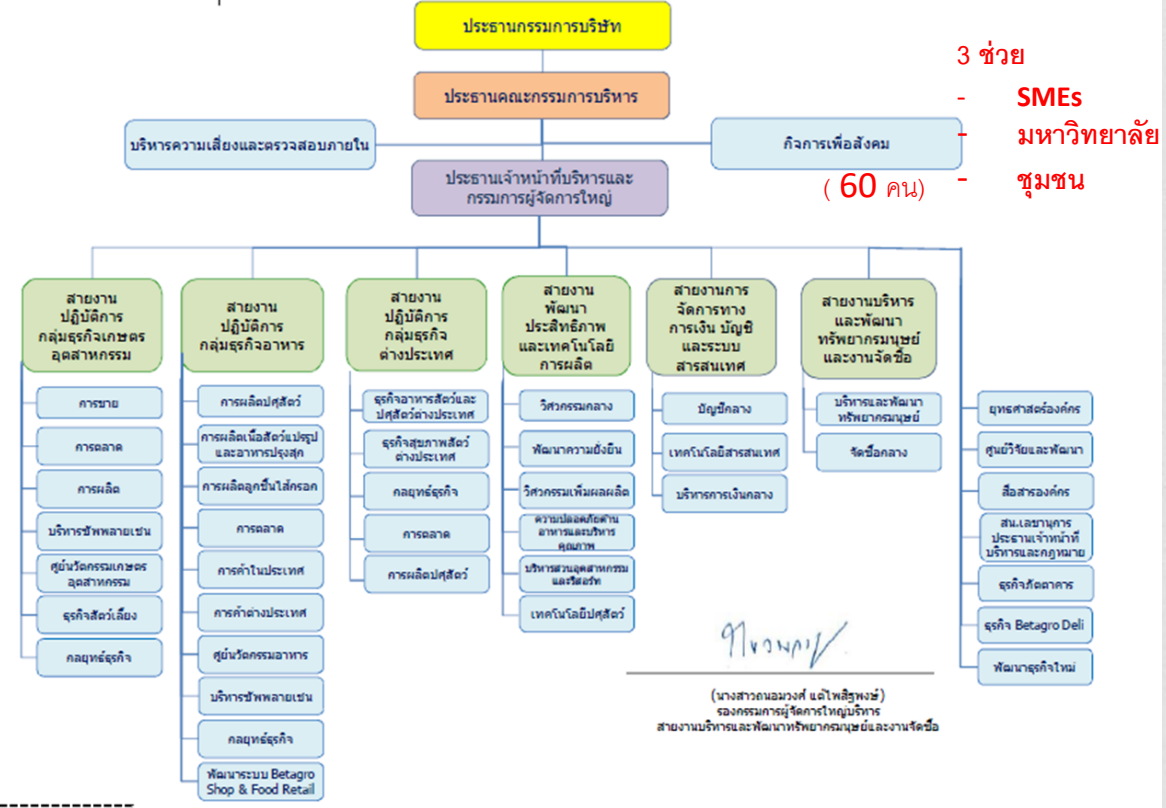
ประธานกรรมการบริษัท

ประธานคณะกรรมการบริหาร

บริหารความเสี่ยงและตรวจสอบภายใน

กิจการเพื่อสังคม

ประธานเจ้าหน้าที่บริหารและกรรมการผู้จัดการใหญ่

3 ช่วย
- SMEs
- มหาวิทยาลัย
- ชุมชน

( 60 คน)

สายงานปฏิบัติการกลุ่มธุรกิจเกษตรอุตสาหกรรม

การขาย

การตลาด

การผลิต

บริหารซัพพลายเชน

ศูนย์นวัตกรรมเกษตรอุตสาหกรรม

ธุรกิจสัตว์เลี้ยง

กลยุทธ์ธุรกิจ

สายงานปฏิบัติการกลุ่มธุรกิจอาหาร

การผลิตปศุสัตว์

การผลิตเนื้อสัตว์แปรรูปและอาหารปรุงสุก

การผลิตลูกชิ้นไส้กรอก

การตลาด

การค้าในประเทศ

การค้าต่างประเทศ

ศูนย์นวัตกรรมอาหาร

บริหารซัพพลายเชน

กลยุทธ์ธุรกิจ

พัฒนาระบบ Betagro Shop & Food Retail

สายงานปฏิบัติการกลุ่มธุรกิจต่างประเทศ

ธุรกิจอาหารสัตว์และปศุสัตว์ต่างประเทศ

ธุรกิจสุขภาพสัตว์ต่างประเทศ

กลยุทธ์ธุรกิจ

การตลาด

การผลิตปศุสัตว์

สายงานพัฒนาประสิทธิภาพและเทคโนโลยีการผลิต

วิศวกรรมกลาง

พัฒนาความยั่งยืน

วิศวกรรมเพิ่มผลผลิต

ความปลอดภัยด้านอาหารและบริหารคุณภาพ

บริหารสวนอุตสาหกรรมและโลจิสติกส์

เทคโนโลยีปศุสัตว์

สายงานการจัดการทางการเงิน บัญชี และระบบสารสนเทศ

บัญชีกลาง

เทคโนโลยีสารสนเทศ

บริหารการเงินกลาง

สายงานบริหารและพัฒนาทรัพยากรมนุษย์และงานจัดซื้อ

บริหารและพัฒนาทรัพยากรมนุษย์

จัดซื้อกลาง

ยุทธศาสตร์องค์กร

ศูนย์วิจัยและพัฒนา

สื่อสารองค์กร

สน.เลขานุการประธานเจ้าหน้าที่บริหารและกฎหมาย

ธุรกิจภัตตาคาร

ธุรกิจ Betagro Deli

พัฒนาธุรกิจใหม่

(นางสาวถนอมวงศ์ แต้ไพสิฐพงษ์)
รองกรรมการผู้จัดการใหญ่บริหาร
สายงานบริหารและพัฒนาทรัพยากรมนุษย์และงานจัดซื้อ